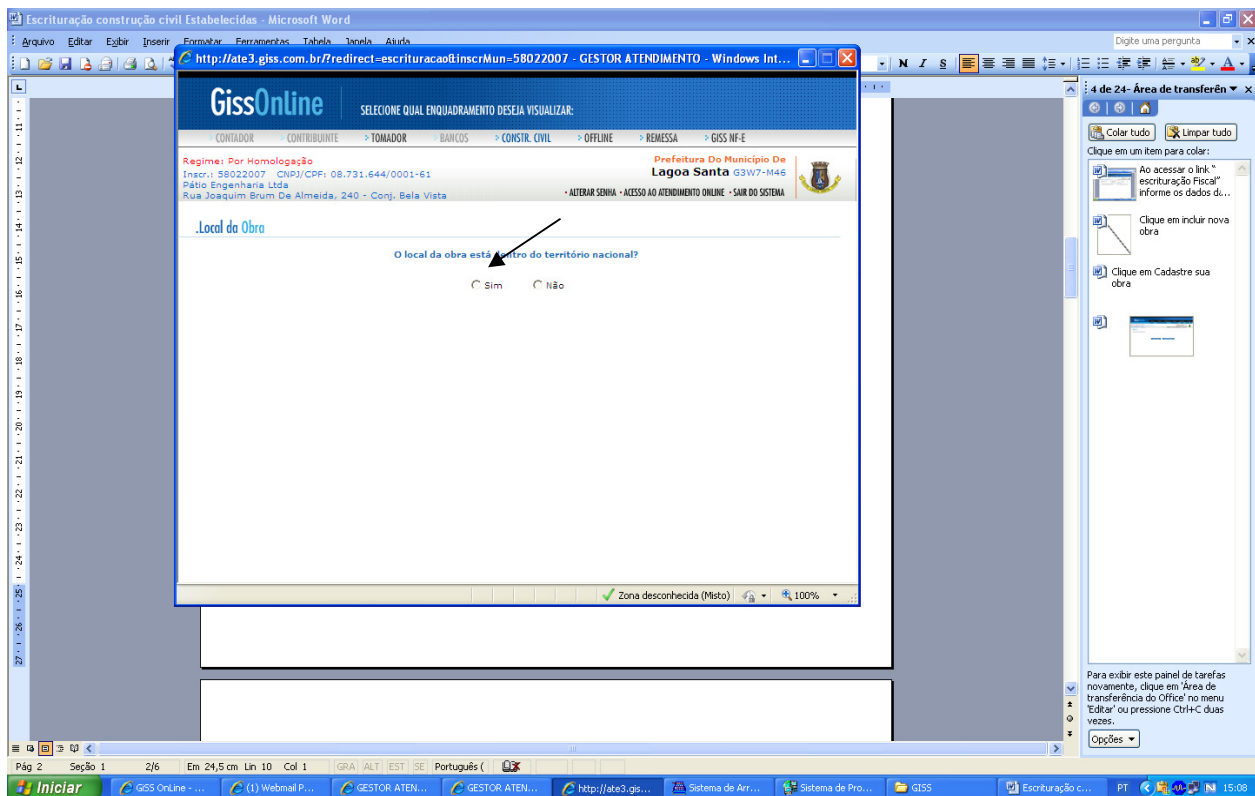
Escrituração construção civil Estabelecidas - Microsoft Word

Arquivo Editar Exibir Inserir Formatar Ferramentas Tabela Janela Ajuda

Digite uma pergunta

http://ate3.giss.com.br/?redirect=escrituracao&inscrMun=58022007 - GESTOR ATENDIMENTO - Windows Int...

GissOnline SELECIONE QUAL ENQUADRAMENTO DESEJA VISUALIZAR:

CONTADOR CONTRIBUINTE > TOMADOR BANCOS > CONSTR. CIVIL > OFFLINE > REMESSA > GISS NF-E

Regime: Por Homologação
Inscr.: 58022007 CNPJ/CPF: 08.731.644/0001-61
Pátio Engenharia Ltda
Rua Joaquim Brum De Almeida, 240 - Conj. Bela Vista

Prefeitura Do Município De
Lagoa Santa G3W7-M46

• ALTERAR SENHA • ACESSO AO ATENDIMENTO ONLINE • SAIR DO SISTEMA

.Local da Obra

O local da obra está dentro do território nacional?

Sim Não

Zona desconhecida (Misto) 100%

4 de 24- Área de transferên

Colar tudo Limpar tudo

Clique em um item para colar:

Ao acessar o link " escrituração Fiscal" informe os dados d...

Clique em incluir nova obra

Clique em Cadastre sua obra

Para exibir este painel de tarefas novamente, clique em 'Área de transferência do Office' no menu 'Editar' ou pressione Ctrl+C duas vezes.

Opções

Pág 2 Seção 1 2/6 Em 24,5 cm Lin 10 Col 1 GRA ALT EST SE Português (

Iniciar GISS OnLine - ... (1) Webmail P... GESTOR ATEN... GESTOR ATEN... http://ate3.gis... Sistema de Arr... Sistema de Pro... GISS Escrituração c... PT 15:08